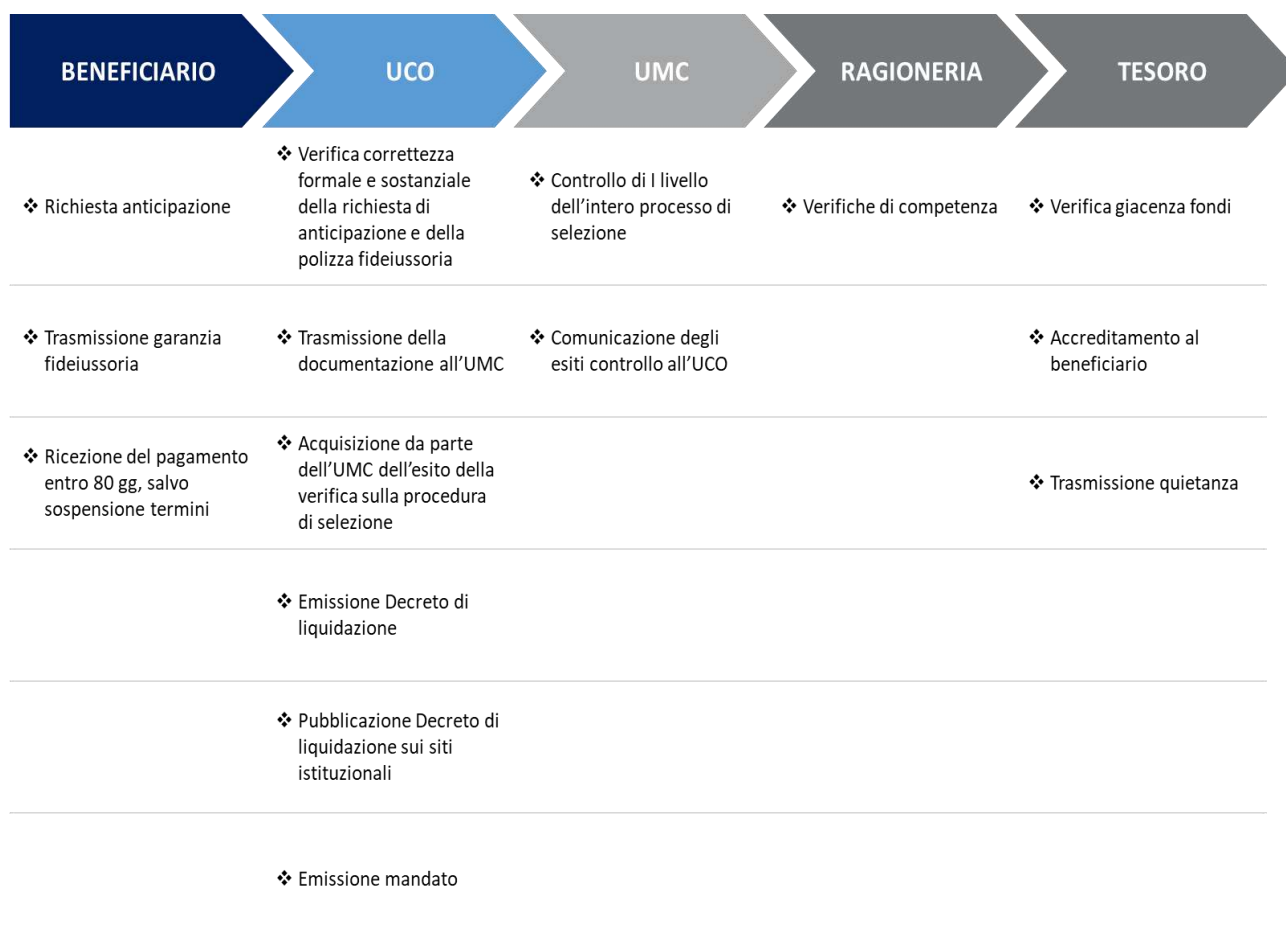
| BENEFICIARIO | UCO | UMC | RAGIONERIA | TESORO |
|---|---|---|---|---|
| ❖ Richiesta anticipazione | ❖ Verifica correttezza formale e sostanziale della richiesta di anticipazione e della polizza fideiussoria | ❖ Controllo di I livello dell'intero processo di selezione | ❖ Verifiche di competenza | ❖ Verifica giacenza fondi |
| ❖ Trasmissione garanzia fideiussoria | ❖ Trasmissione della documentazione all'UMC | ❖ Comunicazione degli esiti controllo all'UCO | | ❖ Accreditamento al beneficiario |
| ❖ Ricezione del pagamento entro 80 gg, salvo sospensione termini | ❖ Acquisizione da parte dell'UMC dell'esito della verifica sulla procedura di selezione | | | ❖ Trasmissione quietanza |
| | ❖ Emissione Decreto di liquidazione | | | |
| | ❖ Pubblicazione Decreto di liquidazione sui siti istituzionali | | | |
| | ❖ Emissione mandato | | | |